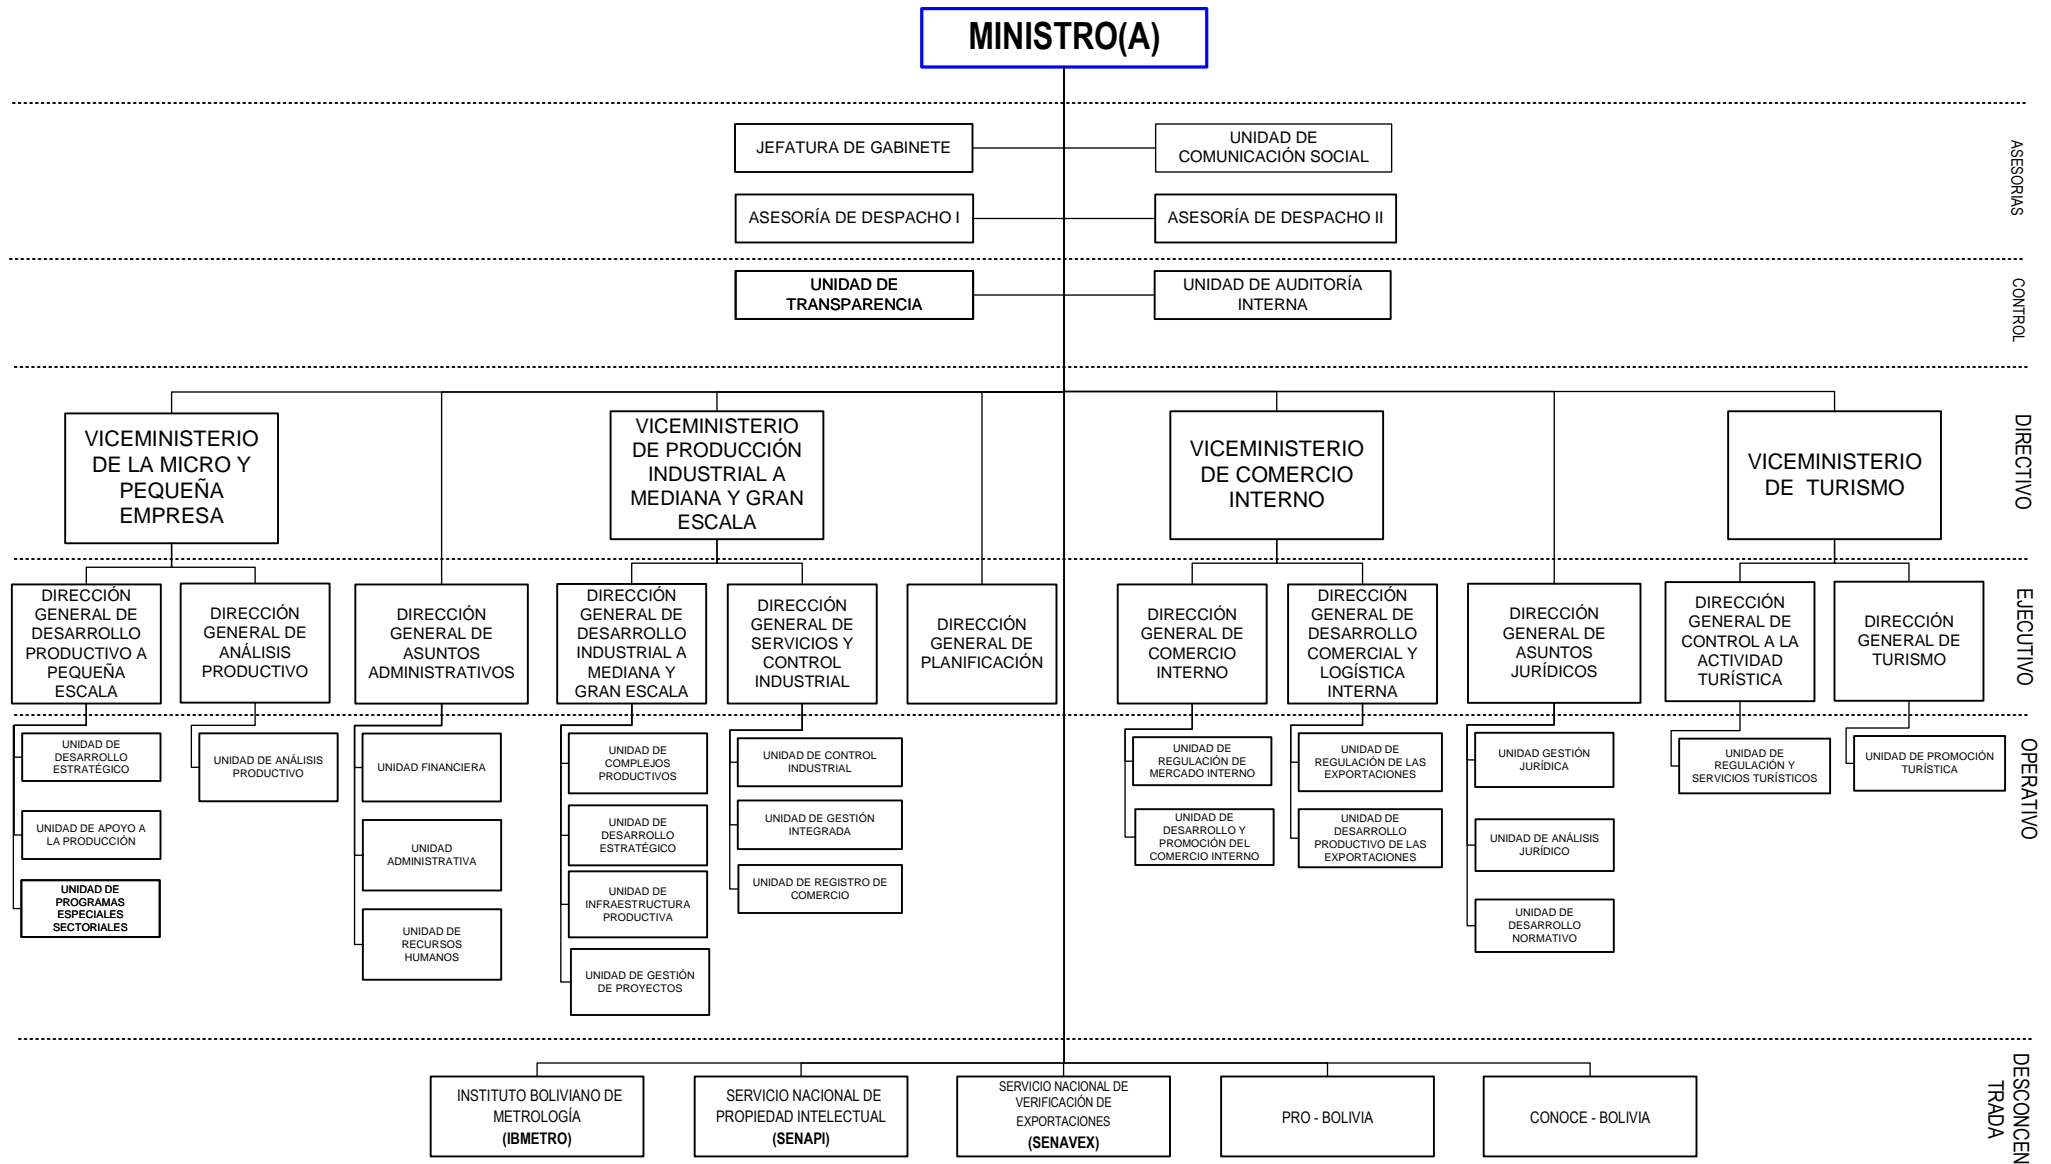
MINISTRO(A)

JEFATURA DE GABINETE

UNIDAD DE COMUNICACIÓN SOCIAL

ASESORÍA DE DESPACHO I

ASESORÍA DE DESPACHO II

ASESORIAS

UNIDAD DE TRANSPARENCIA

UNIDAD DE AUDITORÍA INTERNA

CONTROL

VICEMINISTERIO DE LA MICRO Y PEQUEÑA EMPRESA

VICEMINISTERIO DE PRODUCCIÓN INDUSTRIAL A MEDIANA Y GRAN ESCALA

VICEMINISTERIO DE COMERCIO INTERNO

VICEMINISTERIO DE TURISMO

DIRECTIVO

DIRECCIÓN GENERAL DE DESARROLLO PRODUCTIVO A PEQUEÑA ESCALA

DIRECCIÓN GENERAL DE ANÁLISIS PRODUCTIVO

DIRECCIÓN GENERAL DE ASUNTOS ADMINISTRATIVOS

DIRECCIÓN GENERAL DE DESARROLLO INDUSTRIAL A MEDIANA Y GRAN ESCALA

DIRECCIÓN GENERAL DE SERVICIOS Y CONTROL INDUSTRIAL

DIRECCIÓN GENERAL DE PLANIFICACIÓN

DIRECCIÓN GENERAL DE COMERCIO INTERNO

DIRECCIÓN GENERAL DE DESARROLLO COMERCIAL Y LOGÍSTICA INTERNA

DIRECCIÓN GENERAL DE ASUNTOS JURÍDICOS

DIRECCIÓN GENERAL DE CONTROL A LA ACTIVIDAD TURÍSTICA

DIRECCIÓN GENERAL DE TURISMO

EJECUTIVO

UNIDAD DE DESARROLLO ESTRATÉGICO

UNIDAD DE APOYO A LA PRODUCCIÓN

UNIDAD DE PROGRAMAS ESPECIALES SECTORIALES

UNIDAD DE ANÁLISIS PRODUCTIVO

UNIDAD FINANCIERA

UNIDAD ADMINISTRATIVA

UNIDAD DE RECURSOS HUMANOS

UNIDAD DE COMPLEJOS PRODUCTIVOS

UNIDAD DE DESARROLLO ESTRATÉGICO

UNIDAD DE INFRAESTRUCTURA PRODUCTIVA

UNIDAD DE GESTIÓN DE PROYECTOS

UNIDAD DE CONTROL INDUSTRIAL

UNIDAD DE GESTIÓN INTEGRADA

UNIDAD DE REGISTRO DE COMERCIO

UNIDAD DE REGULACIÓN DE MERCADO INTERNO

UNIDAD DE DESARROLLO Y PROMOCIÓN DEL COMERCIO INTERNO

UNIDAD DE REGULACIÓN DE LAS EXPORTACIONES

UNIDAD DE DESARROLLO PRODUCTIVO DE LAS EXPORTACIONES

UNIDAD GESTIÓN JURÍDICA

UNIDAD DE ANÁLISIS JURÍDICO

UNIDAD DE DESARROLLO NORMATIVO

UNIDAD DE REGULACIÓN Y SERVICIOS TURÍSTICOS

UNIDAD DE PROMOCIÓN TURÍSTICA

OPERATIVO

INSTITUTO BOLIVIANO DE METROLOGÍA (IBMETRO)

SERVICIO NACIONAL DE PROPIEDAD INTELECTUAL (SENAPI)

SERVICIO NACIONAL DE VERIFICACIÓN DE EXPORTACIONES (SENAVEX)

PRO - BOLIVIA

CONOCE - BOLIVIA

DESCONCENTRADA